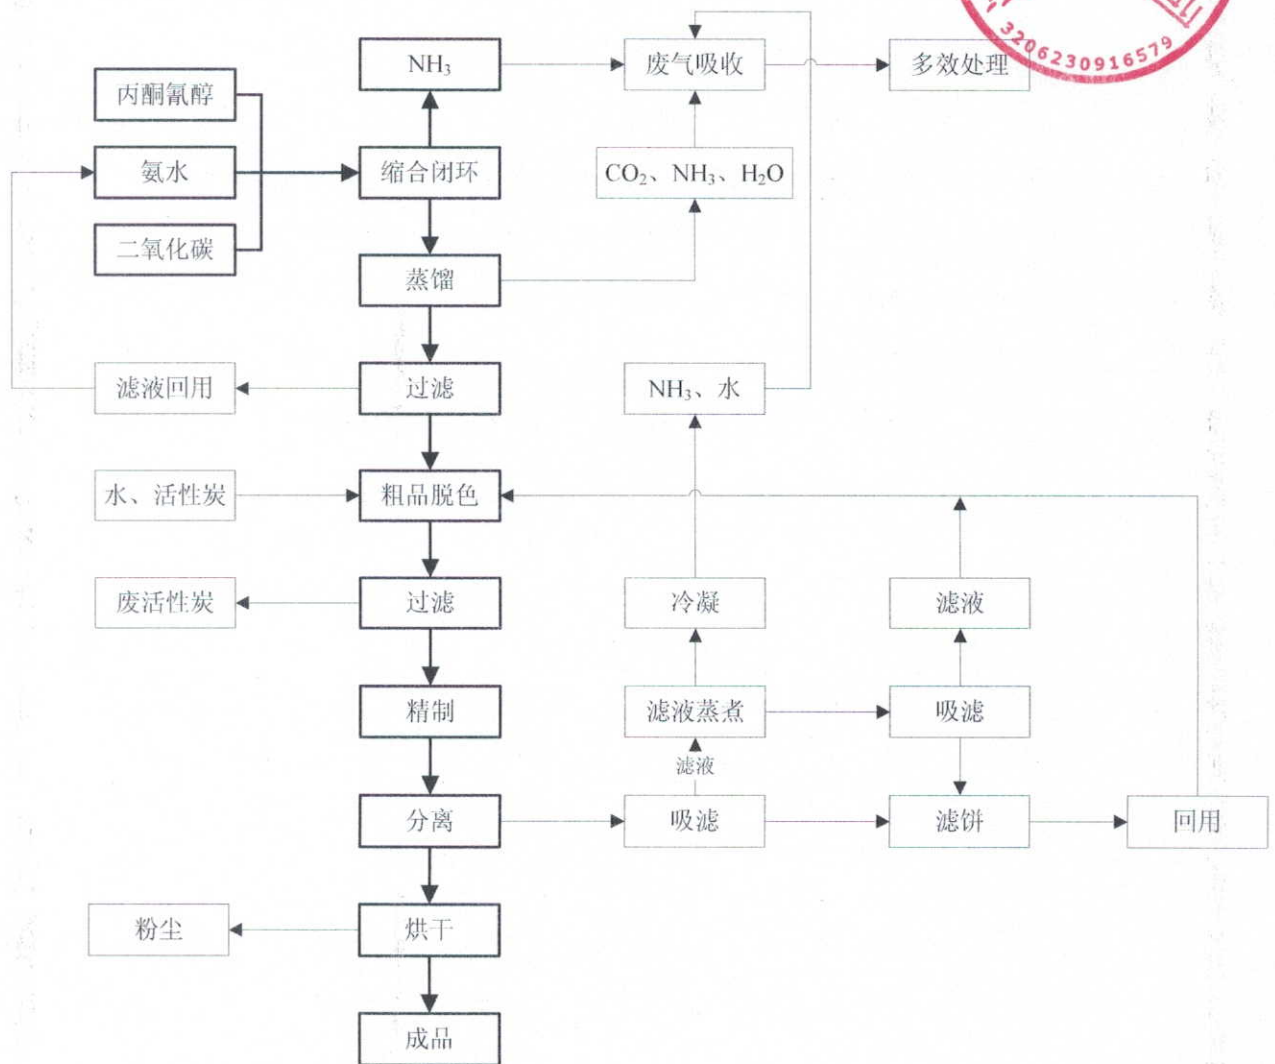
3206230916579

内酮氰醇

氨水

二氧化碳

$NH_3$

缩合闭环

蒸馏

过滤

滤液回用

水、活性炭

粗品脱色

过滤

废活性炭

精制

分离

烘干

粉尘

成品

废气吸收

多效处理

$CO_2$、$NH_3$、$H_2O$

$NH_3$、水

冷凝

滤液蒸煮

滤液

吸滤

滤液

吸滤

滤饼

回用